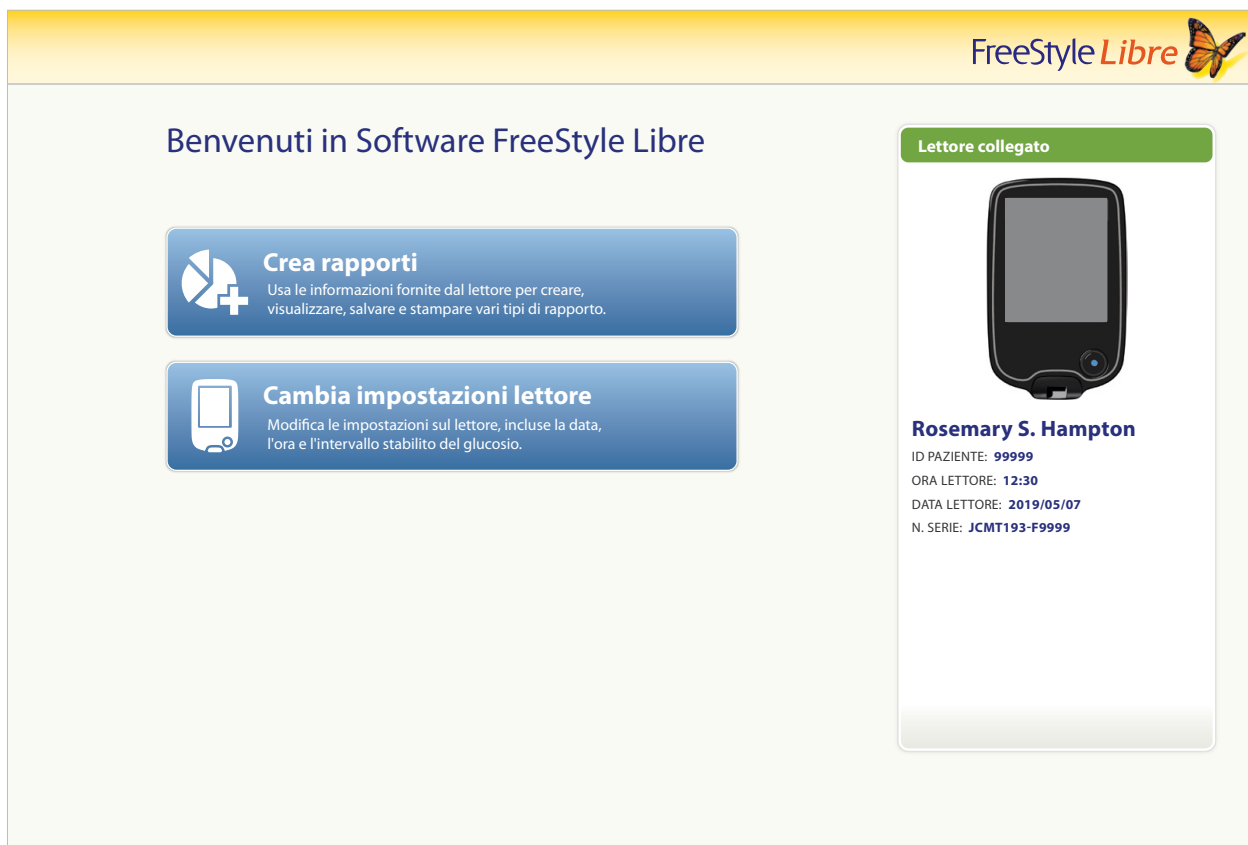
FreeStyle Libre

Benvenuti in Software FreeStyle Libre

Crea rapporti
Usa le informazioni fornite dal lettore per creare, visualizzare, salvare e stampare vari tipi di rapporto.

Cambia impostazioni lettore
Modifica le impostazioni sul lettore, incluse la data, l'ora e l'intervallo stabilito del glucosio.

Lettore collegato

Rosemary S. Hampton
ID PAZIENTE: 99999
ORA LETTORE: 12:30
DATA LETTORE: 2019/05/07
N. SERIE: JCMT193-F9999